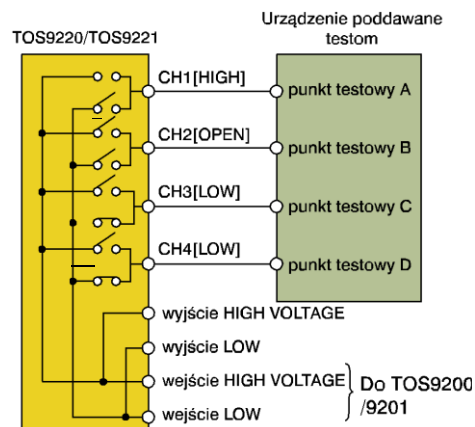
TOS9220/TOS9221

Urządzenie poddawane testom

CH1[HIGH]
CH2[OPEN]
CH3[LOW]
CH4[LOW]

punkt testowy A
punkt testowy B
punkt testowy C
punkt testowy D

wyjście HIGH VOLTAGE
wyjście LOW
wejście HIGH VOLTAGE
wejście LOW

Do TOS9200 /9201